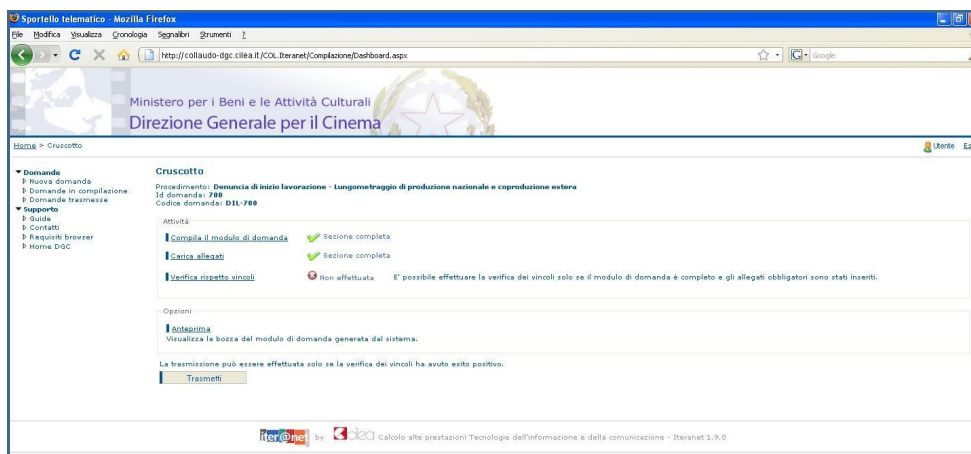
Sportello telematico - Mozilla Firefox

File Modifica Visualizza Cronologia Segnalibri Strumenti ?

http://collaudo-dgc.cilea.it/COL.Iteranet/Compilazione/Dashboard.aspx

Google

Ministero per i Beni e le Attività Culturali
Direzione Generale per il Cinema

Home > Cruscotto

Utente Es

▼Domande
▸ Nuova domanda
▸ Domande in compilazione
▸ Domande trasmesse
▼Supporto
▸ Guide
▸ Contatti
▸ Requisiti browser
▸ Home DGC

Cruscotto

Procedimento: Denuncia di inizio lavorazione - Lungometraggio di produzione nazionale e coproduzione estera
Id domanda: 700
Codice domanda: DIL-700

Attività

Compila il modulo di domanda Sezione completa

Carica allegati Sezione completa

Verifica rispetto vincoli Non effettuata E' possibile effettuare la verifica dei vincoli solo se il modulo di domanda è completo e gli allegati obbligatori sono stati inseriti.

Opzioni

Anteprima
Visualizza la bozza del modulo di domanda generata dal sistema.

La trasmissione può essere effettuata solo se la verifica dei vincoli ha avuto esito positivo.

Trasmetti

iter@net by cilea Calcolo alte prestazioni Tecnologie dell'informazione e della comunicazione - Iteranet 1.9.0